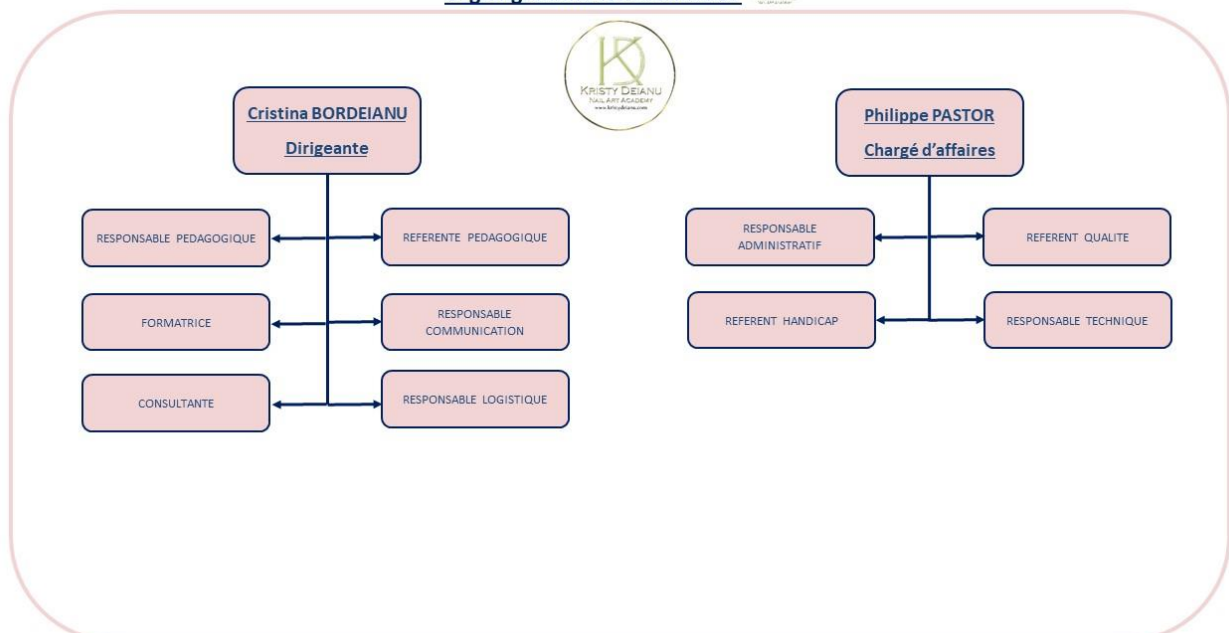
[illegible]

KD
KRISTY DEIANU
NAIL ART ACADEMY
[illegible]

Cristina BORDEIANU

Dirigeante

RESPONSABLE PEDAGOGIQUE

REFERENTE PEDAGOGIQUE

FORMATRICE

RESPONSABLE COMMUNICATION

CONSULTANTE

RESPONSABLE LOGISTIQUE

Philippe PASTOR

Chargé d'affaires

RESPONSABLE ADMINISTRATIF

REFERENT QUALITE

REFERENT HANDICAP

RESPONSABLE TECHNIQUE